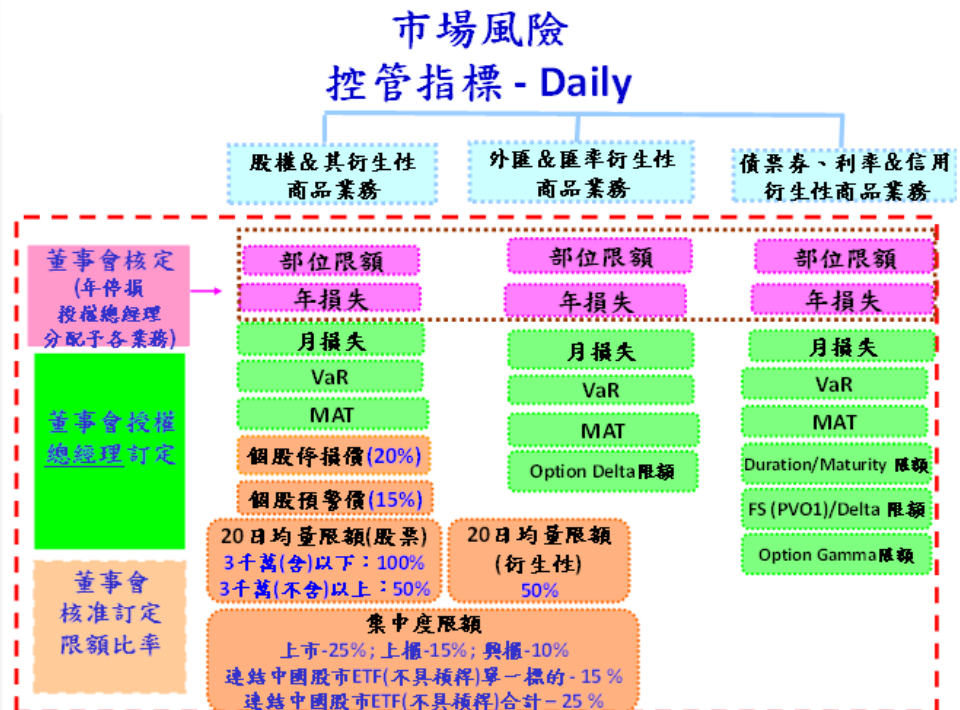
市場風險
控管指標 - Daily

股權&其衍生性商品業務

外匯&匯率衍生性商品業務

債票券、利率&信用衍生性商品業務

董事會核定
(年停損授權總經理分配予各業務)

部位限額
年損失
月損失
VaR
MAT
個股停損價(20%)
個股預警價(15%)

部位限額
年損失
月損失
VaR
MAT
Option Delta限額

部位限額
年損失
月損失
VaR
MAT
Duration/Maturity 限額
FS (PVO1)/Delta 限額
Option Gamma限額

董事會授權總經理訂定

20日均量限額(股票)
3千萬(含)以下:100%
3千萬(不含)以上:50%

20日均量限額
(衍生性)
50%

董事會核准訂定限額比率

集中度限額
上市-25%;上櫃-15%;興櫃-10%
連結中國股市ETF(不具槓桿)單一標的 - 15 %
連結中國股市ETF(不具槓桿)合計 – 25 %